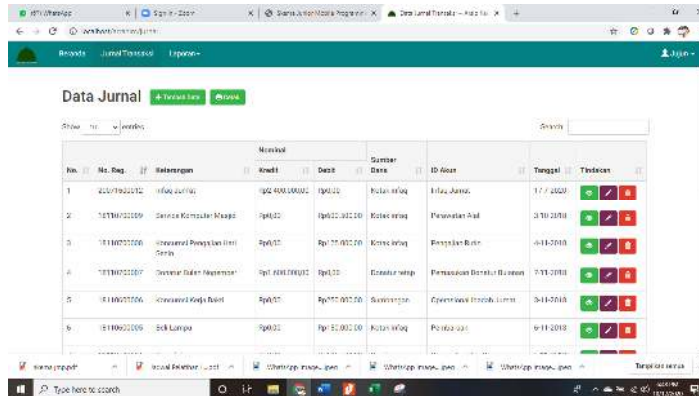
(67) WhatsApp | Sign In - Zoom | Sianis Junior Mobile Programmi | Data Jurnal Transaksi - Aplikasi | +

localhost/masjid/jurnal

Beranda Jurnal Transaksi Laporan▾ Jujun▾

Data Jurnal + Tambah Baru Refresh

Show 10 entries Search:

| No. | No. Reg. | Keterangan | Nominal Kredit | Nominal Debit | Sumber Dana | ID Akun | Tanggal | Tindakan |
|---|---|---|---|---|---|---|---|---|
| 1 | 2007160012 | Infaq Jum'at | Rp2.400.000,00 | Rp0,00 | Kotak Infaq | Infaq Jumat | 1/7/2020 | |
| 2 | 1811072009 | Service Komputer Masjid | Rp0,00 | Rp632.300,00 | Kotak Infaq | Perawatan Alat | 3/11/2018 | |
| 3 | 1811072006 | Konsumsi Pengajian Ibu Ibu Senin | Rp0,00 | Rp150.000,00 | Kotak Infaq | Pengajian Rutin | 4/11/2018 | |
| 4 | 1811072007 | Donatur Bulan November | Rp1.000.000,00 | Rp0,00 | Donatur tetap | Pemasukan Donatur Bulanan | 7/11/2018 | |
| 5 | 1811062006 | Konsumsi Kerja Bakti | Rp0,00 | Rp250.000,00 | Sumbangan | Operasional Bakti Lumut | 3/11/2018 | |
| 6 | 1811062005 | Beli Lampu | Rp0,00 | Rp150.000,00 | Kotak Infaq | Pembelian | 6/11/2018 | |

Sianis.png.pdf | Jadwal Pelatihan L.....pdf | WhatsApp Image...jpeg | WhatsApp Image...jpeg | WhatsApp Image...jpeg | Tampilkan semua

Type here to search